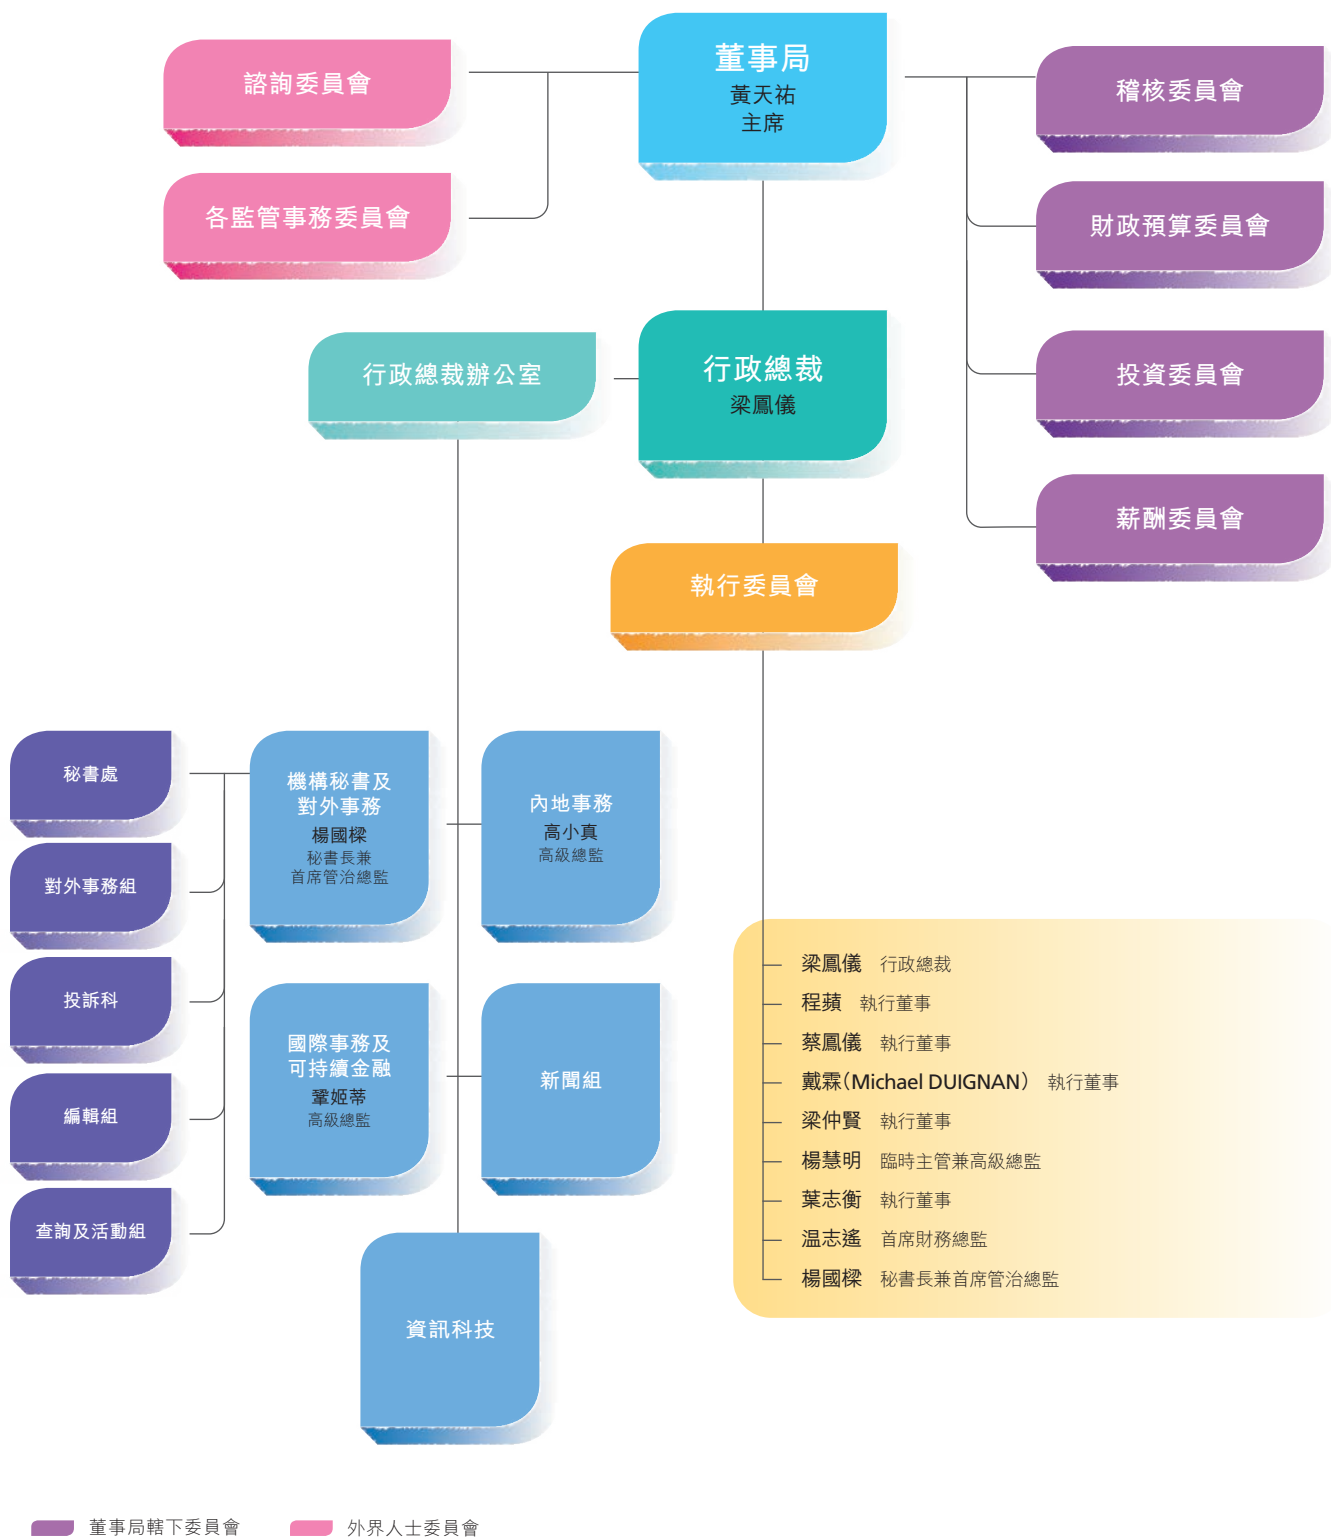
諮詢委員會

各監管事務委員會

董事局
黃天祐
主席

稽核委員會

財政預算委員會

投資委員會

薪酬委員會

行政總裁辦公室

行政總裁
梁鳳儀

執行委員會

秘書處

對外事務組

投訴科

編輯組

查詢及活動組

機構秘書及對外事務
楊國樑
秘書長兼首席管治總監

內地事務
高小真
高級總監

國際事務及可持續金融
鞏姬蒂
高級總監

新聞組

資訊科技

梁鳳儀 行政總裁
程蘋 執行董事
蔡鳳儀 執行董事
戴霖(Michael DUIGNAN) 執行董事
梁仲賢 執行董事
楊慧明 臨時主管兼高級總監
葉志衡 執行董事
温志遙 首席財務總監
楊國樑 秘書長兼首席管治總監

董事局轄下委員會
外界人士委員會